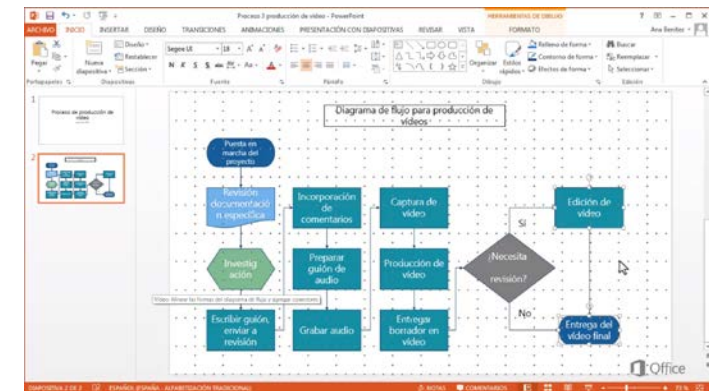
Proceso 3 producción de vídeo - PowerPoint
HERRAMIENTAS DE DIBUJO
ARCHIVO INICIO INSERTAR DISEÑO TRANSICIONES ANIMACIONES PRESENTACIÓN CON DIAPOSITIVAS REVISAR VISTA FORMATO
Ana Benítez
Pegar Nueva diapositiva Diseño Restablecer Sección
Segoe UI 18
Organizar Estilos rápidos
Relleno de forma Contorno de forma Efectos de forma
Buscar Reemplazar Seleccionar
Portapapeles Diapositivas Fuente Párrafo Dibujo Edición

1 Proceso de producción de vídeo
2

Diagrama de flujo para producción de vídeos

Puesta en marcha del proyecto
Revisión documentació n específica
Investig ación
Vídeo: Mezclar las formas del diagrama de flujo y agregar conectores
Escribir guión, enviar a revisión
Incorporación de comentarios
Preparar guión de audio
Grabar audio
Captura de vídeo
Producción de vídeo
Entregar borrador en vídeo
¿Necesita revisión?
Sí
No
Edición de vídeo
Entrega del vídeo final

Office

DIAPOSITIVA 2 DE 3 ESPAÑOL (ESPAÑA - ALFABETIZACIÓN TRADICIONAL) NOTAS COMENTARIOS 73 %